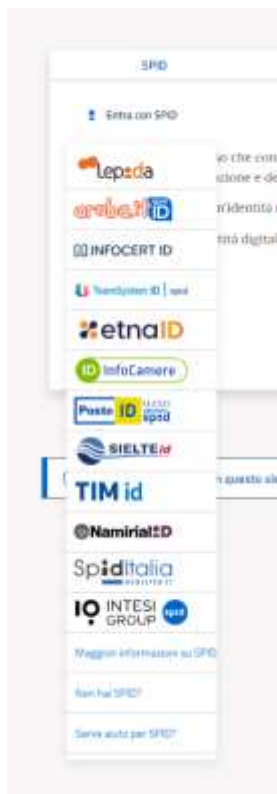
SPID

Entra con SPID

lepida

arubaID

INFOCERT ID

TeamSystem ID | spid

etnaID

ID InfoCamere

Poste ID spid

SIELTE id

TIM id

Namirial ID

SpidItalia REGISTER.IT

INTESI GROUP spid

Maggiori informazioni su SPID

Non hai SPID?

Serve aiuto per SPID?

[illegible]o che con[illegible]
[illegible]zione e de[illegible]
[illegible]'identità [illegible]
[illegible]ità digital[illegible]

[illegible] questo sit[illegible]